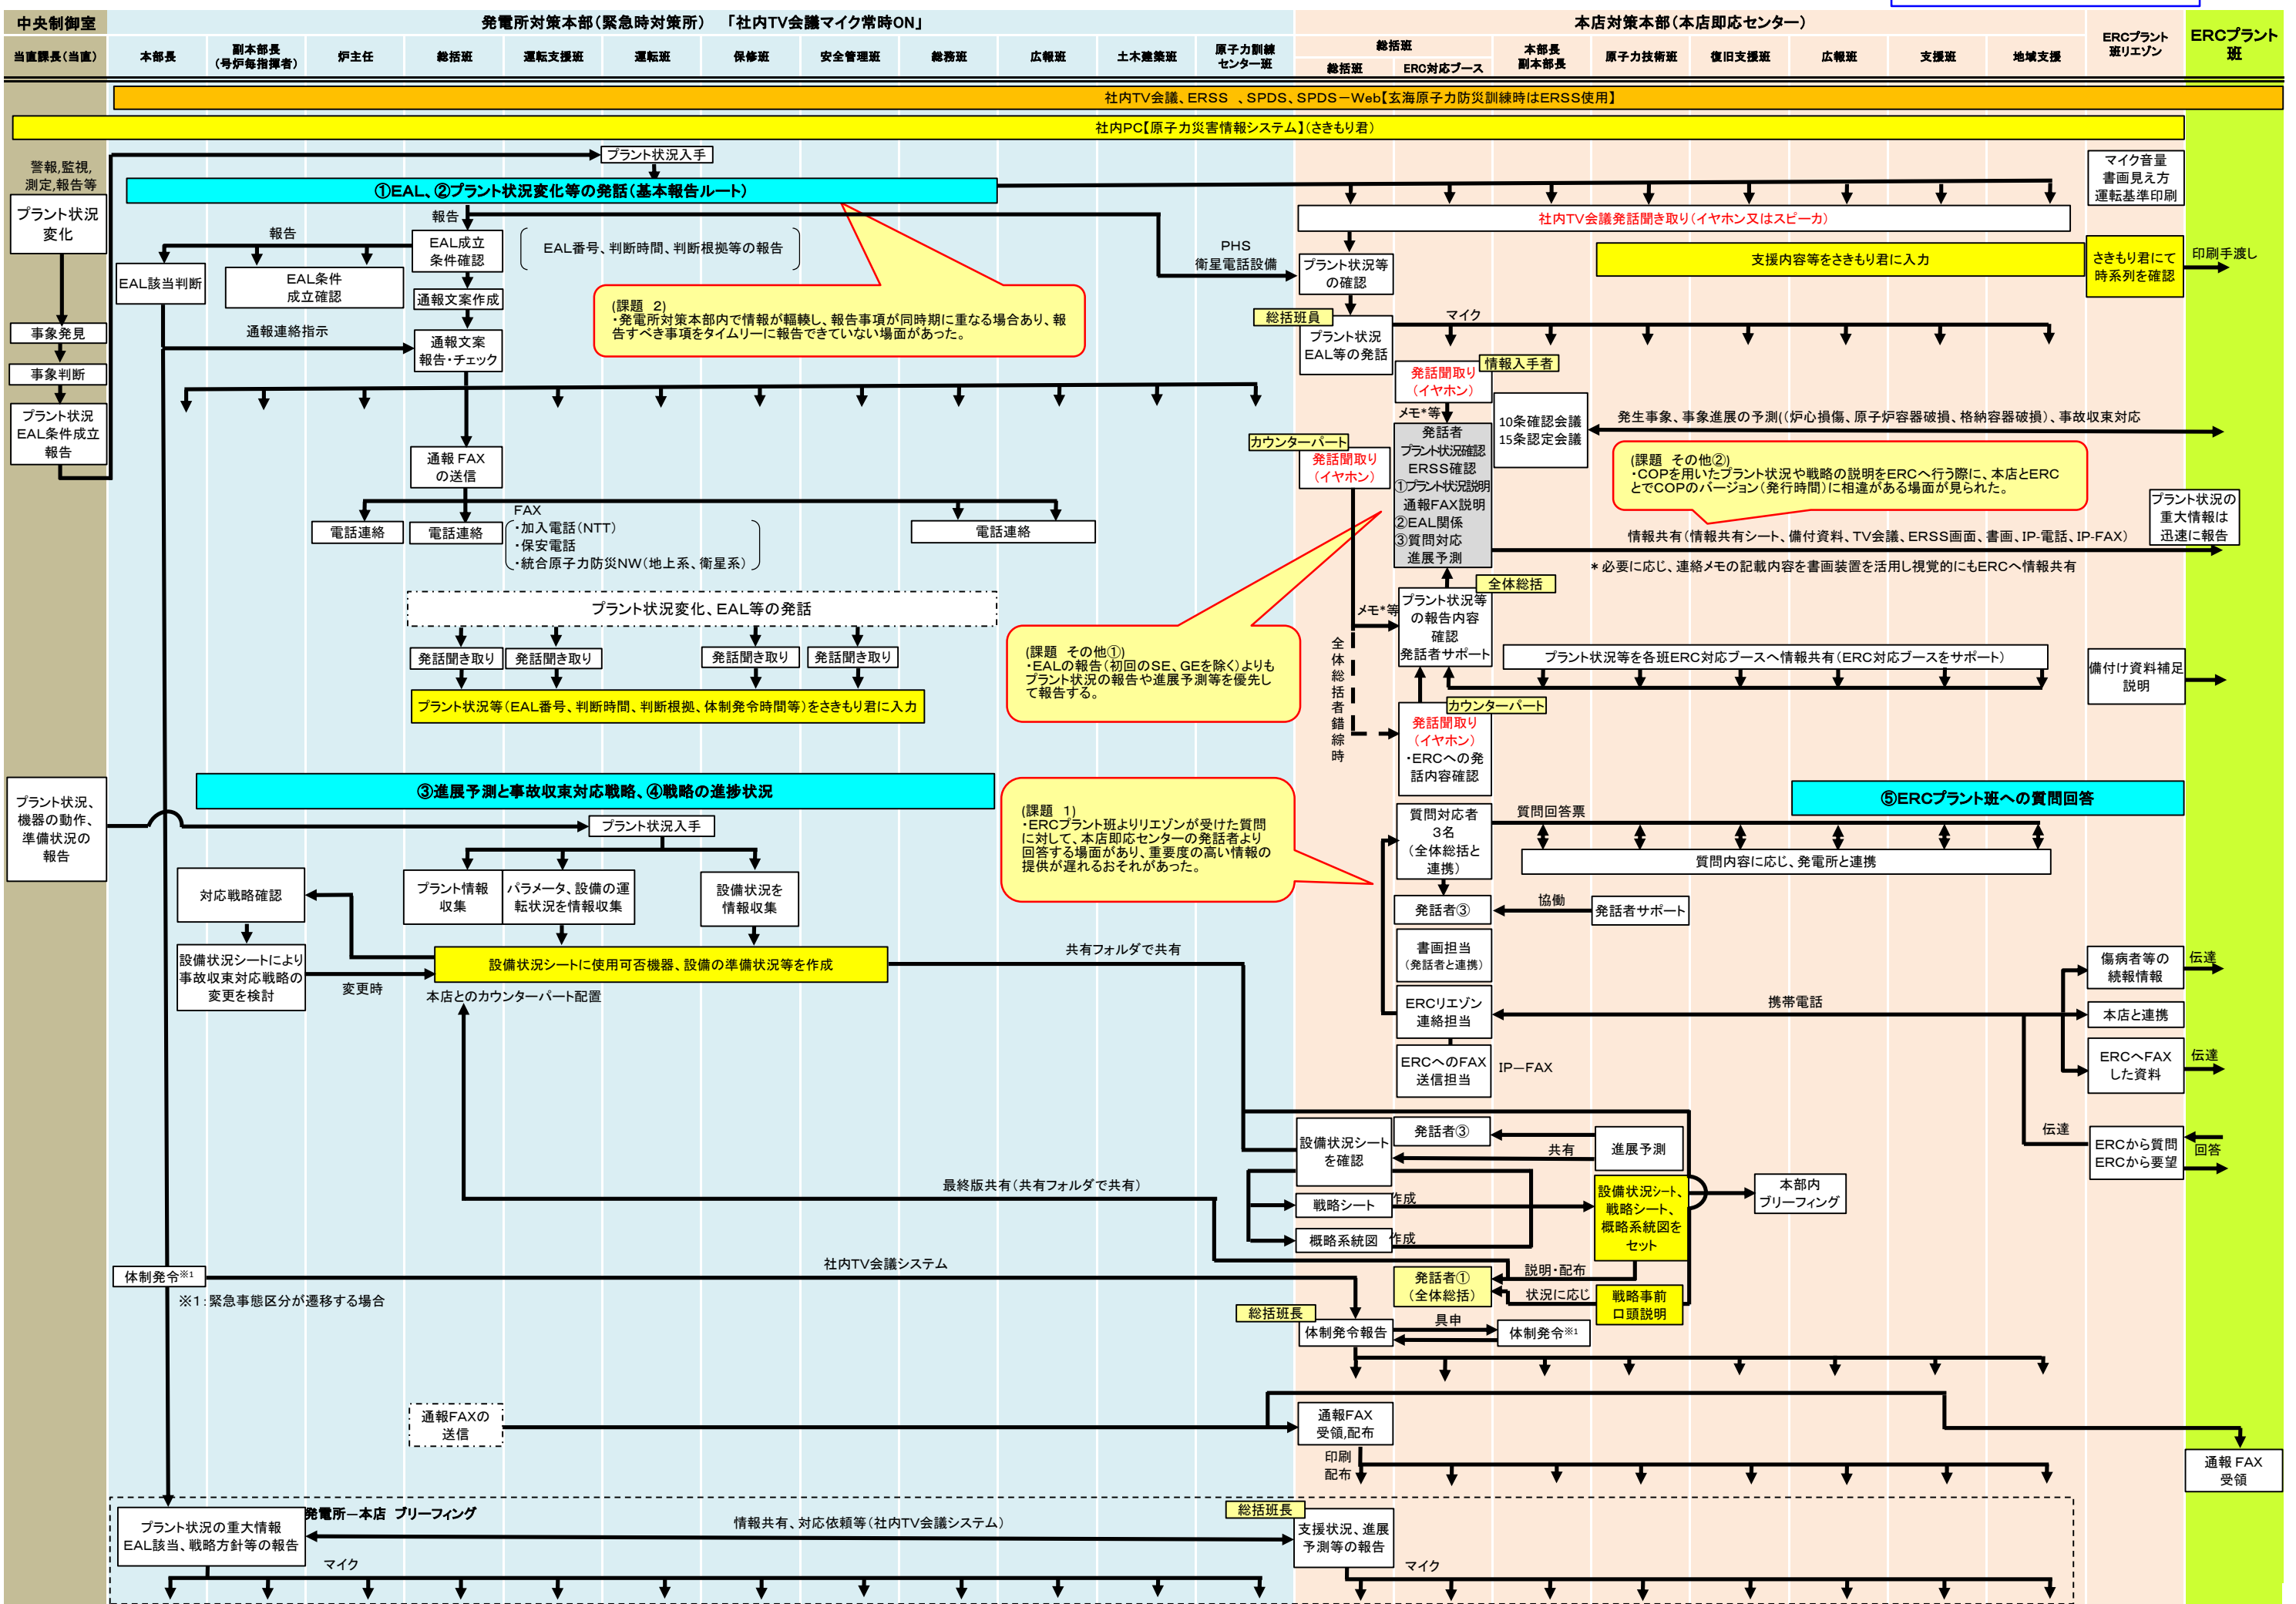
中央制御室
当直課長（当直）

発電所対策本部（緊急時対策所）　「社内TV会議マイク常時ON」
本部長
副本部長（号炉毎指揮者）
炉主任
総括班
運転支援班
運転班
保修班
安全管理班
総務班
広報班
土木建築班
原子力訓練センター班

本店対策本部（本店即応センター）
総括班
総括班
ERC対応ブース
本部長 副本部長
原子力技術班
復旧支援班
広報班
支援班
地域支援
ERCプラント班リエゾン
ERCプラント班

社内TV会議、ERSS　、SPDS、SPDS－Web【玄海原子力防災訓練時はERSS使用】
社内PC【原子力災害情報システム】（さきもり君）

警報,監視,測定,報告等
プラント状況変化
事象発見
事象判断
プラント状況 EAL条件成立 報告

プラント状況入手
①EAL、②プラント状況変化等の発話（基本報告ルート）
報告
報告
EAL成立条件確認
EAL番号、判断時間、判断根拠等の報告
EAL該当判断
EAL条件成立確認
通報文案作成
通報連絡指示
通報文案 報告・チェック
（課題　2）
・発電所対策本部内で情報が輻輳し、報告事項が同時期に重なる場合あり、報告すべき事項をタイムリーに報告できていない場面があった。
通報 FAXの送信
電話連絡
電話連絡
FAX
・加入電話（NTT）
・保安電話
・統合原子力防災NW（地上系、衛星系）
電話連絡
プラント状況変化、EAL等の発話
発話聞き取り
発話聞き取り
発話聞き取り
発話聞き取り
プラント状況等（EAL番号、判断時間、判断根拠、体制発令時間等）をさきもり君に入力

PHS 衛星電話設備
社内TV会議発話聞き取り（イヤホン又はスピーカ）
プラント状況等の確認
支援内容等をさきもり君に入力
さきもり君にて時系列を確認
印刷手渡し
マイク音量 書画見え方 運転基準印刷
総括班員
マイク
プラント状況 EAL等の発話
発話聞取り（イヤホン）
情報入手者
メモ＊等
10条確認会議 15条認定会議
発生事象、事象進展の予測（(炉心損傷、原子炉容器破損、格納容器破損）、事故収束対応
カウンターパート
発話聞取り（イヤホン）
発話者 プラント状況確認 ERSS確認 ①プラント状況説明 通報FAX説明 ②EAL関係 ③質問対応 進展予測
（課題　その他②）
・COPを用いたプラント状況や戦略の説明をERCへ行う際に、本店とERCとでCOPのバージョン（発行時間）に相違がある場面が見られた。
プラント状況の重大情報は迅速に報告
情報共有（情報共有シート、備付資料、TV会議、ERSS画面、書画、IP-電話、IP-FAX）
＊必要に応じ、連絡メモの記載内容を書画装置を活用し視覚的にもERCへ情報共有
全体総括
メモ＊等
プラント状況等の報告内容確認 発話者サポート
全体総括者錯綜時
プラント状況等を各班ERC対応ブースへ情報共有（ERC対応ブースをサポート）
備付け資料補足説明
（課題　その他①）
・EALの報告（初回のSE、GEを除く）よりもプラント状況の報告や進展予測等を優先して報告する。
カウンターパート
発話聞取り（イヤホン）
・ERCへの発話内容確認

③進展予測と事故収束対応戦略、④戦略の進捗状況
プラント状況、機器の動作、準備状況の報告
プラント状況入手
対応戦略確認
プラント情報収集
パラメータ、設備の運転状況を情報収集
設備状況を情報収集
設備状況シートにより事故収束対応戦略の変更を検討
変更時
設備状況シートに使用可否機器、設備の準備状況等を作成
本店とのカウンターパート配置
共有フォルダで共有
（課題　1）
・ERCプラント班よりリエゾンが受けた質問に対して、本店即応センターの発話者より回答する場面があり、重要度の高い情報の提供が遅れるおそれがあった。
⑤ERCプラント班への質問回答
質問対応者 3名（全体総括と連携）
質問回答票
質問内容に応じ、発電所と連携
発話者③
協働
発話者サポート
書画担当（発話者と連携）
ERCリエゾン連絡担当
携帯電話
傷病者等の続報情報
伝達
本店と連携
ERCへのFAX送信担当
IP―FAX
ERCへFAXした資料
伝達
伝達
ERCから質問 ERCから要望
回答
設備状況シートを確認
発話者③
共有
進展予測
最終版共有（共有フォルダで共有）
戦略シート
作成
概略系統図
作成
設備状況シート、戦略シート、概略系統図をセット
本部内ブリーフィング
体制発令※1
社内TV会議システム
※1：緊急事態区分が遷移する場合
説明・配布
発話者①（全体総括）
状況に応じ
戦略事前口頭説明
総括班長
体制発令報告
具申
体制発令※1
通報FAXの送信
通報FAX受領,配布
印刷 配布
通報 FAX 受領
発電所―本店　ブリーフィング
総括班長
プラント状況の重大情報 EAL該当、戦略方針等の報告
情報共有、対応依頼等（社内TV会議システム）
支援状況、進展予測等の報告
マイク
マイク